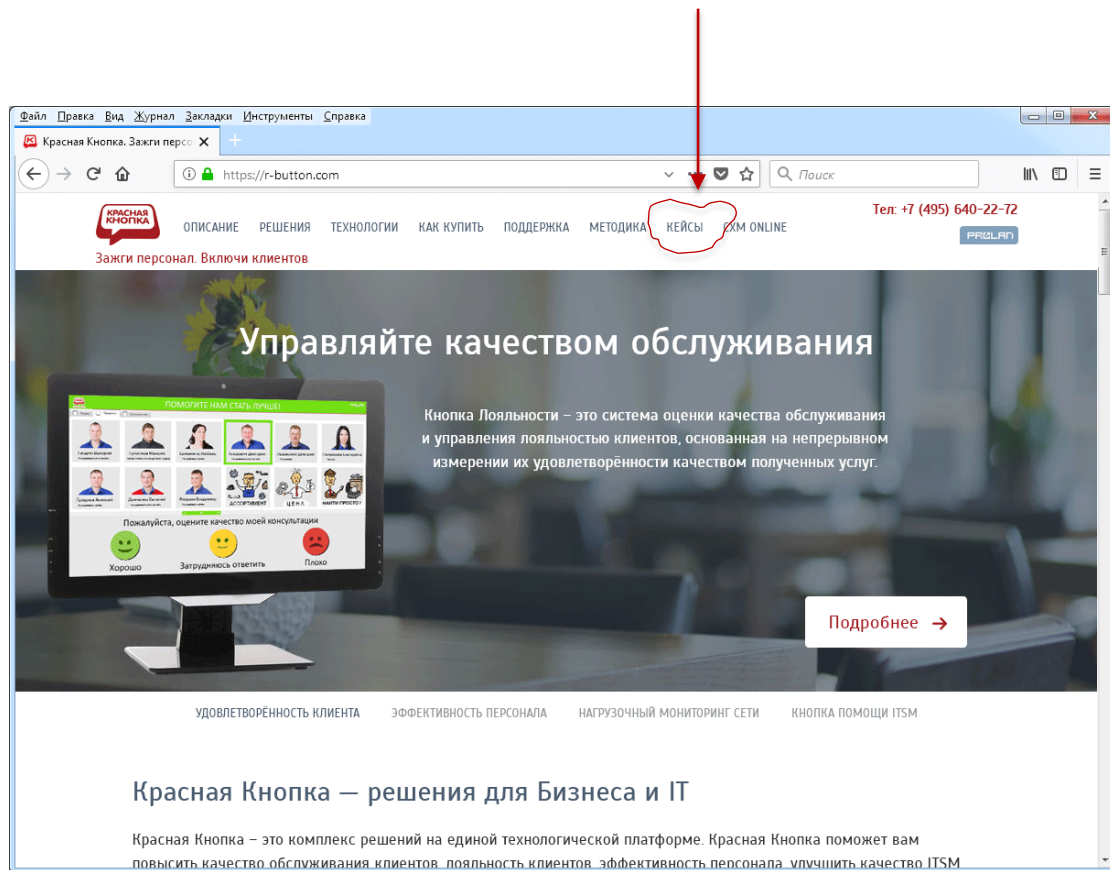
Файл Правка Вид Журнал Закладки Инструменты Справка

Красная Кнопка. Зажги персо

https://r-button.com

Поиск

КРАСНАЯ КНОПКА

ОПИСАНИЕ РЕШЕНИЯ ТЕХНОЛОГИИ КАК КУПИТЬ ПОДДЕРЖКА МЕТОДИКА КЕЙСЫ CXM ONLINE

Тел: +7 (495) 640-22-72

PROLAN

Зажги персонал. Включи клиентов

Управляйте качеством обслуживания

ПОМОГИТЕ НАМ СТАТЬ ЛУЧШЕ!

АССОРТИМЕНТ ЦЕНА НАЙТИ ПРОСТО

Пожалуйста, оцените качество моей консультации

Хорошо Затрудняюсь ответить Плохо

Кнопка Лояльности – это система оценки качества обслуживания и управления лояльностью клиентов, основанная на непрерывном измерении их удовлетворённости качеством полученных услуг.

Подробнее →

УДОВЛЕТВОРЁННОСТЬ КЛИЕНТА ЭФФЕКТИВНОСТЬ ПЕРСОНАЛА НАГРУЗОЧНЫЙ МОНИТОРИНГ СЕТИ КНОПКА ПОМОЩИ ITSM

Красная Кнопка — решения для Бизнеса и IT

Красная Кнопка – это комплекс решений на единой технологической платформе. Красная Кнопка поможет вам повысить качество обслуживания клиентов, лояльность клиентов, эффективность персонала, улучшить качество ITSM